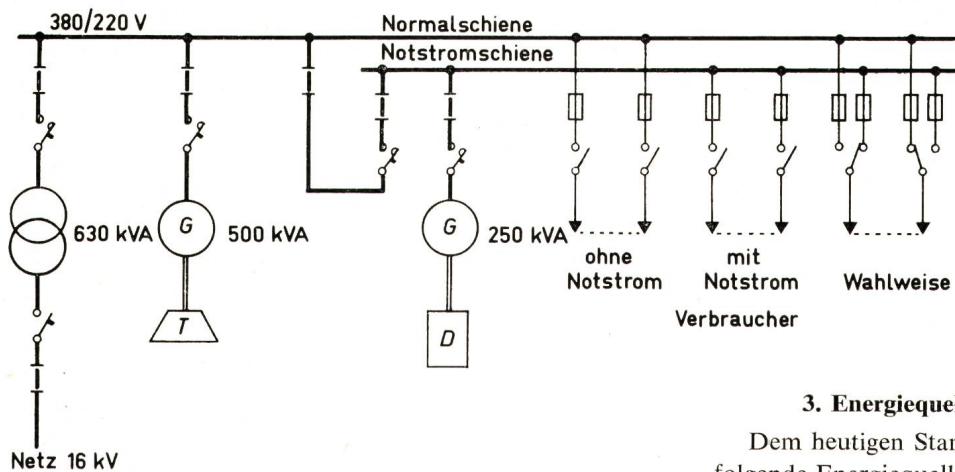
380/220 V

Normalschiene

Notstromschiene

630 kVA

G

500 kVA

T

G

250 kVA

D

ohne Notstrom

mit Notstrom

Wahlweise

Verbraucher

Netz 16 kV

3. Energieque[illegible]

Dem heutigen Sta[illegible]
folgende Energiequell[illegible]